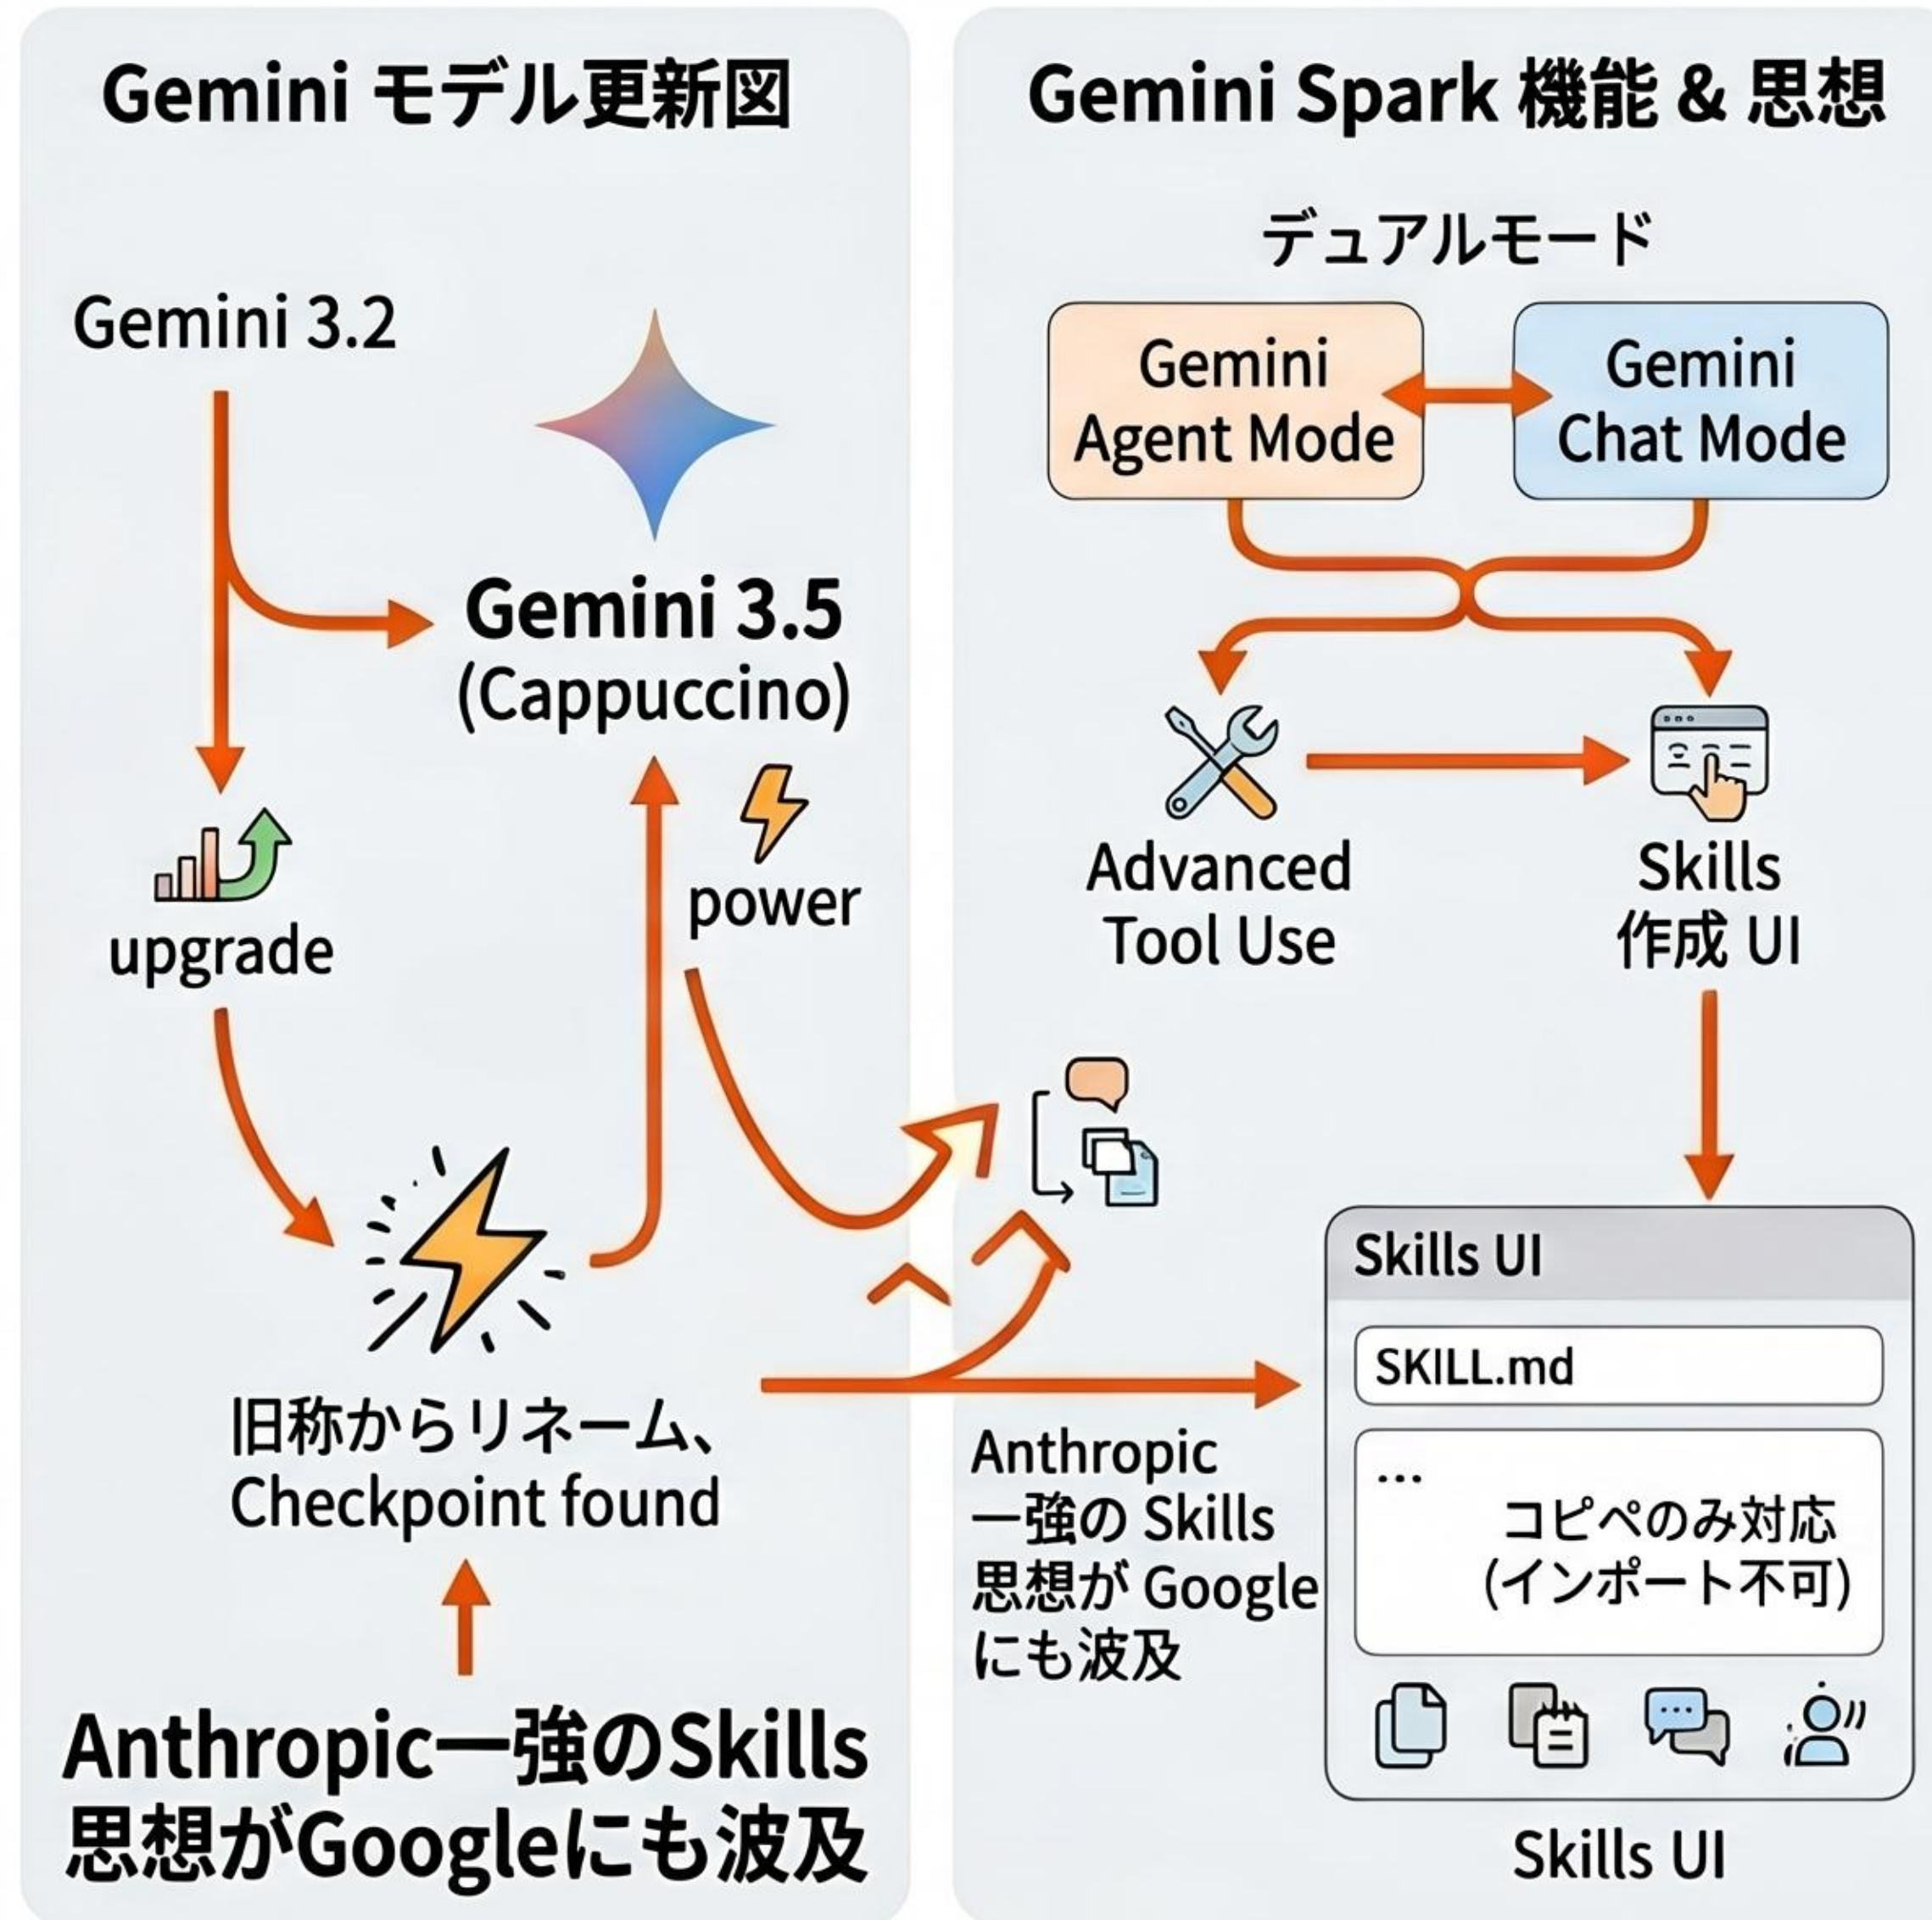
Gemini モデル更新図

Gemini 3.2

Gemini 3.5
(Cappuccino)

upgrade

power

旧称からリネーム、
Checkpoint found

Anthropic一強のSkills
思想がGoogleにも波及

Gemini Spark 機能 & 思想

デュアルモード

Gemini
Agent Mode

Gemini
Chat Mode

Advanced
Tool Use

Skills
作成 UI

Anthropic
一強の Skills
思想が Google
にも波及

Skills UI

SKILL.md

...
コピペのみ対応
(インポート不可)

Skills UI